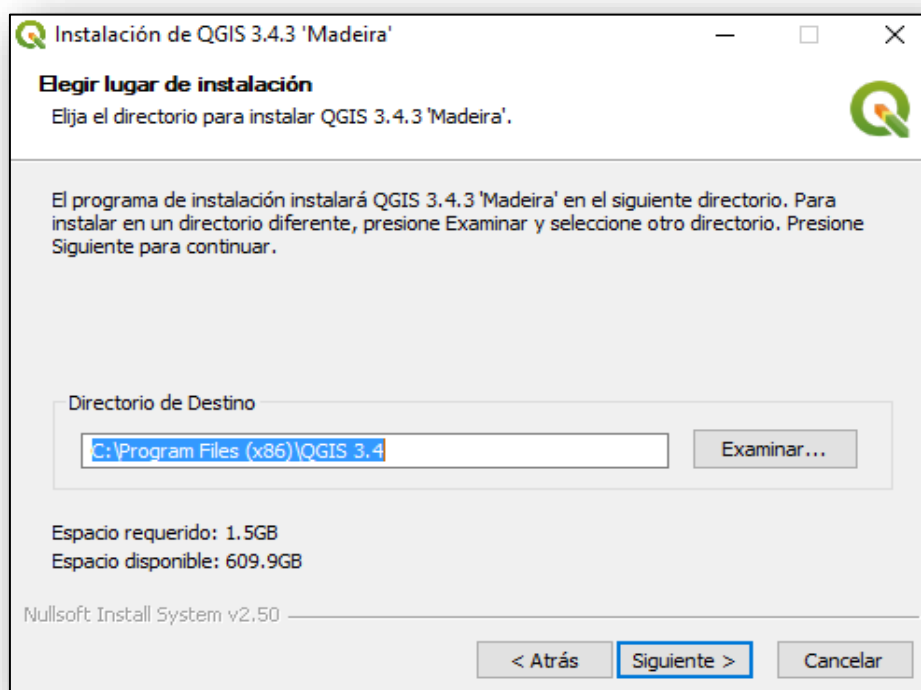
Instalación de QGIS 3.4.3 'Madeira'

Elegir lugar de instalación

Elija el directorio para instalar QGIS 3.4.3 'Madeira'.

El programa de instalación instalará QGIS 3.4.3 'Madeira' en el siguiente directorio. Para instalar en un directorio diferente, presione Examinar y seleccione otro directorio. Presione Siguiente para continuar.

Directorio de Destino

C:\Program Files (x86)\QGIS 3.4

Examinar...

Espacio requerido: 1.5GB

Espacio disponible: 609.9GB

Nullsoft Install System v2.50

< Atrás

Siguiente >

Cancelar